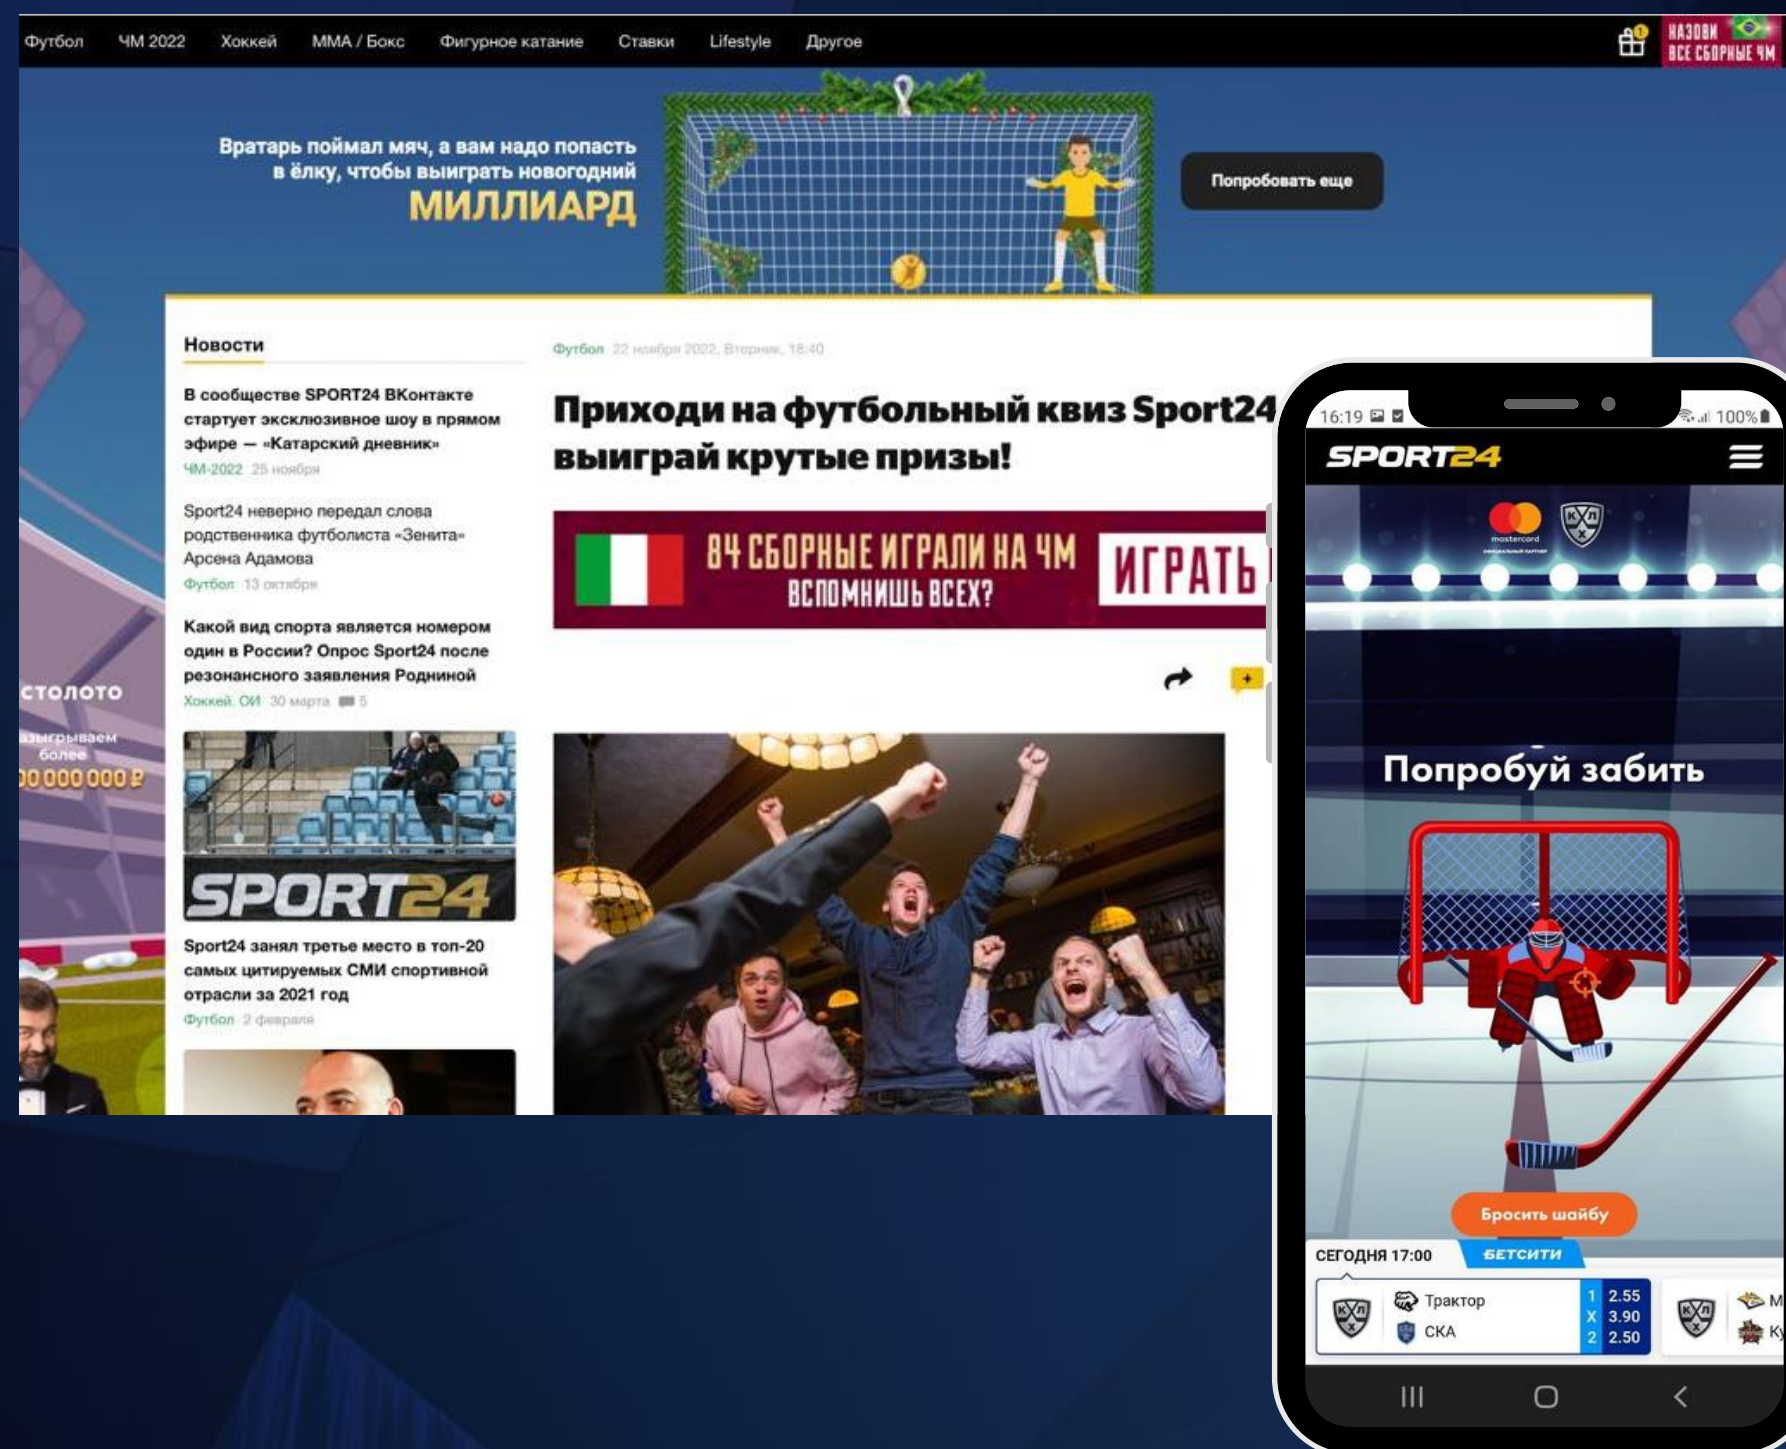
Футбол ЧМ 2022 Хоккей ММА / Бокс Фигурное катание Ставки Lifestyle Другое

НАЗОВИ ВСЕ СБОРНЫЕ ЧМ

Вратарь поймал мяч, а вам надо попасть в ёлку, чтобы выиграть новогодний МИЛЛИАРД

Попробовать еще

СТОЛОТО
Разыгрываем более
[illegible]00 000 000 ₽

Новости

В сообществе SPORT24 ВКонтакте стартует эксклюзивное шоу в прямом эфире — «Катарский дневник»
ЧМ-2022 25 ноября

Sport24 неверно передал слова родственника футболиста «Зенита» Арсена Адамова
Футбол 13 октября

Какой вид спорта является номером один в России? Опрос Sport24 после резонансного заявления Родниной
Хоккей, ОИ 30 марта 5

SPORT24

Sport24 занял третье место в топ-20 самых цитируемых СМИ спортивной отрасли за 2021 год
Футбол 2 февраля

Футбол 22 ноября 2022, Вторник, 18:40

Приходи на футбольный квиз Sport24 выиграй крутые призы!

84 СБОРНЫЕ ИГРАЛИ НА ЧМ
ВСПОМНИШЬ ВСЕХ?
ИГРАТЬ

16:19 100%
SPORT24
mastercard

Попробуй забить

Бросить шайбу

СЕГОДНЯ 17:00 БЕТСИТИ
Трактор
СКА
1 2.55
X 3.90
2 2.50